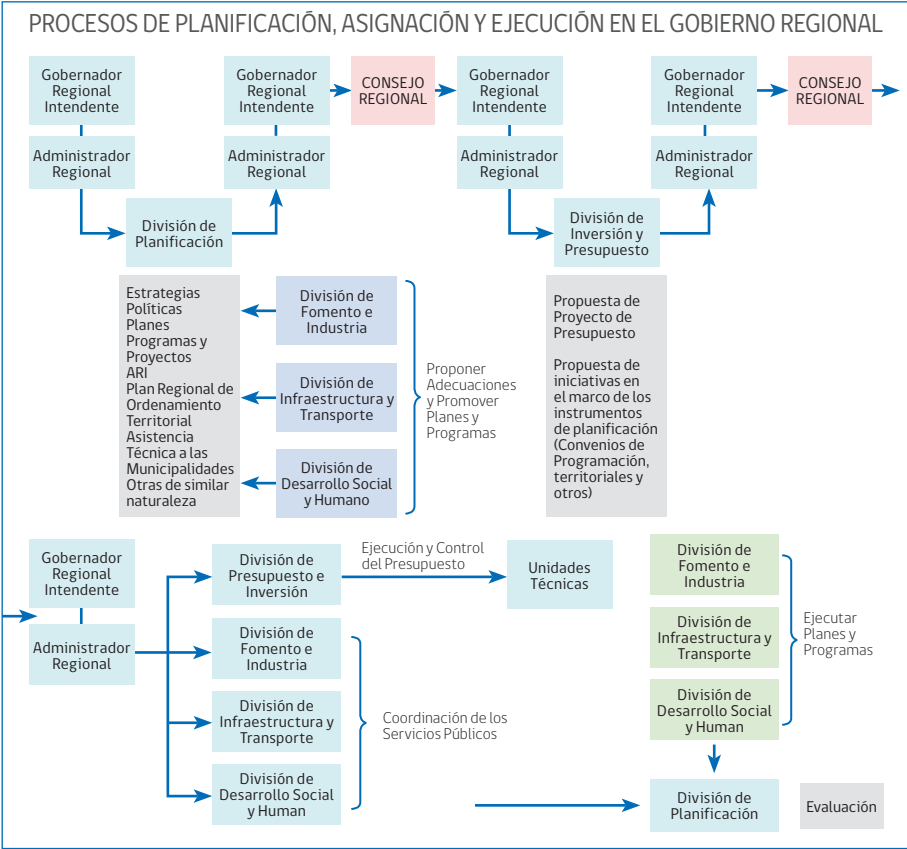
PROCESOS DE PLANIFICACIÓN, ASIGNACIÓN Y EJECUCIÓN EN EL GOBIERNO REGIONAL

Gobernador Regional Intendente

Administrador Regional

División de Planificación

Gobernador Regional Intendente

Administrador Regional

CONSEJO REGIONAL

Gobernador Regional Intendente

Administrador Regional

División de Inversión y Presupuesto

Gobernador Regional Intendente

Administrador Regional

CONSEJO REGIONAL

Estrategias
Políticas
Planes
Programas y Proyectos
ARI
Plan Regional de Ordenamiento Territorial
Asistencia Técnica a las Municipalidades
Otras de similar naturaleza

División de Fomento e Industria

División de Infraestructura y Transporte

División de Desarrollo Social y Humano

Proponer Adecuaciones y Promover Planes y Programas

Propuesta de Proyecto de Presupuesto

Propuesta de iniciativas en el marco de los instrumentos de planificación (Convenios de Programación, territoriales y otros)

Gobernador Regional Intendente

Administrador Regional

División de Presupuesto e Inversión

Ejecución y Control del Presupuesto

Unidades Técnicas

División de Fomento e Industria

División de Infraestructura y Transporte

División de Desarrollo Social y Human

Coordinación de los Servicios Públicos

División de Fomento e Industria

División de Infraestructura y Transporte

División de Desarrollo Social y Human

Ejecutar Planes y Programas

División de Planificación

Evaluación